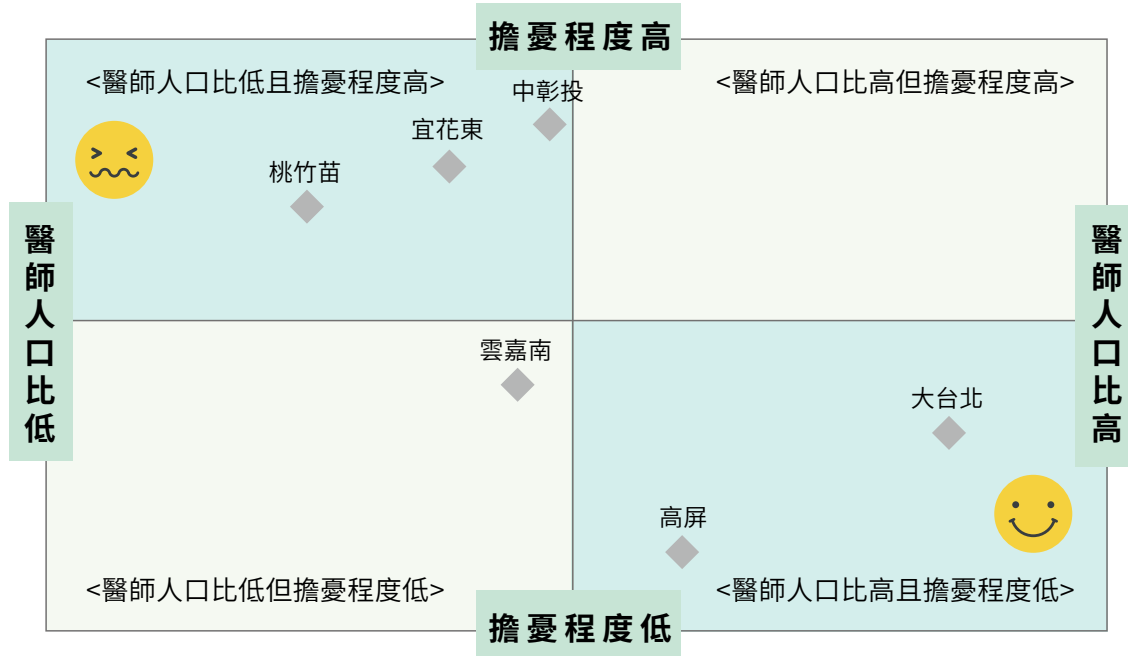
擔憂程度高

<醫師人口比低且擔憂程度高>

中彰投

宜花東

桃竹苗

<醫師人口比高但擔憂程度高>

醫師人口比低

醫師人口比高

雲嘉南

大台北

高屏

<醫師人口比低但擔憂程度低>

<醫師人口比高且擔憂程度低>

擔憂程度低